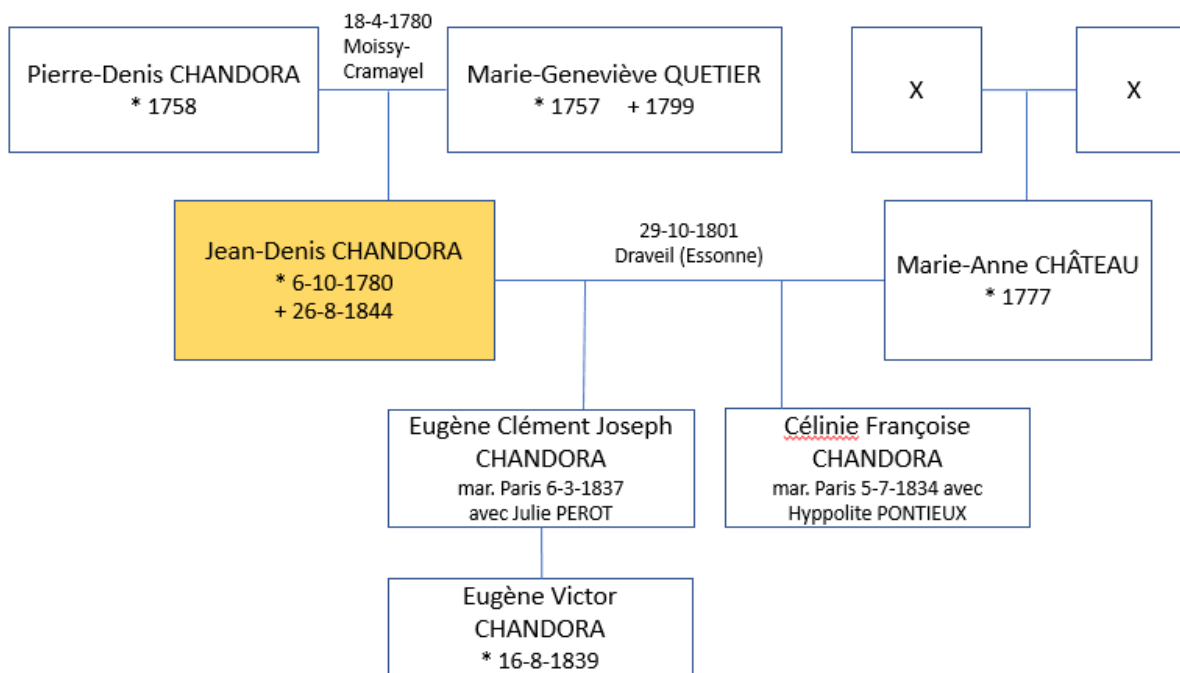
Pierre-Denis CHANDORA
* 1758

18-4-1780
Moissy-Cramayel

Marie-Geneviève QUETIER
* 1757 + 1799

X

X

Jean-Denis CHANDORA
* 6-10-1780
+ 26-8-1844

29-10-1801
Draveil (Essonne)

Marie-Anne CHÂTEAU
* 1777

Eugène Clément Joseph CHANDORA
mar. Paris 6-3-1837 avec Julie PEROT

Célinie Françoise CHANDORA
mar. Paris 5-7-1834 avec Hyppolite PONTIEUX

Eugène Victor CHANDORA
* 16-8-1839